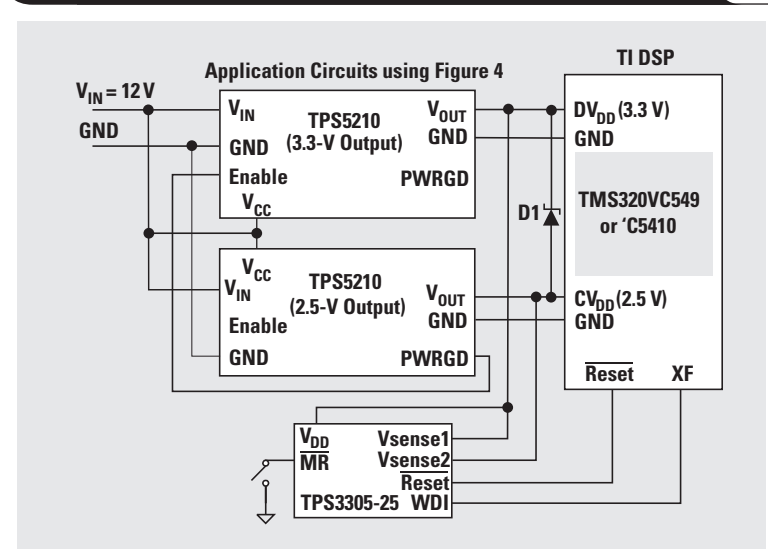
Application Circuits using Figure 4

TI DSP

$V_{IN}$ = 12 V

GND

$V_{IN}$

GND

Enable

$V_{CC}$

TPS5210
(3.3-V Output)

$V_{OUT}$

GND

PWRGD

$DV_{DD}$ (3.3 V)

GND

TMS320VC549
or 'C5410

D1

$V_{CC}$

$V_{IN}$

Enable

GND

TPS5210
(2.5-V Output)

$V_{OUT}$

GND

PWRGD

$CV_{DD}$ (2.5 V)

GND

$\overline{Reset}$

XF

$V_{DD}$

$\overline{MR}$

Vsense1

Vsense2

$\overline{Reset}$

TPS3305-25

WDI